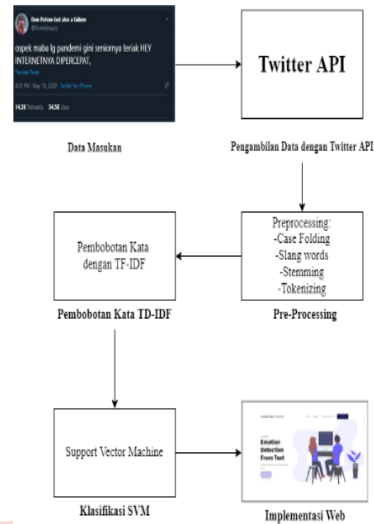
Dom Fulan bet aka a Gaban
@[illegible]

ospek maba lg pandemi gini seniornya teriak HEY INTERNETNYA DIPERCEPAT,

Translate Tweet

4:21 PM · May 19, 2020 · Twitter for iPhone

14.3K Retweets 34.5K Likes

Data Masukan

Twitter API

Pengambilan Data dengan Twitter API

Preprocessing:
-Case Folding
-Slang words
-Stemming
-Tokenizing

Pre-Processing

Pembobotan Kata dengan TF-IDF

Pembobotan Kata TD-IDF

Support Vector Machine

Klasifikasi SVM

Emotion Detection From Text

Implementasi Web